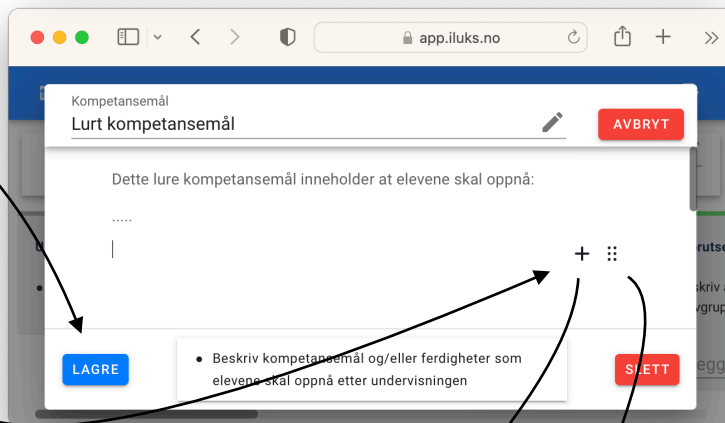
app.iluks.no

Kompetansemål

Lurt kompetansemål

AVBRYT

Dette lure kompetansemål inneholder at elevene skal oppnå:

.....

+

LAGRE

• Beskriv kompetansemål og/eller ferdigheter som elevene skal oppnå etter undervisningen

SLETT